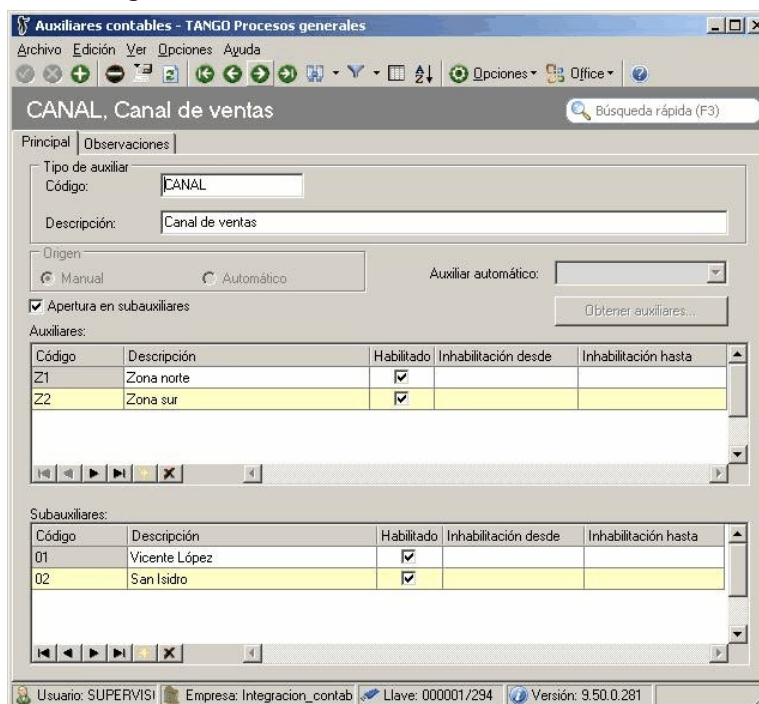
Auxiliares contables - TANGO Procesos generales

Archivo Edición Ver Opciones Ayuda

Opciones Office

CANAL, Canal de ventas

Búsqueda rápida (F3)

Principal Observaciones

Tipo de auxiliar

Código: CANAL

Descripción: Canal de ventas

Origen

Manual Automático

Auxiliar automático:

Apertura en subauxiliares

Obtener auxiliares...

Auxiliares:

| Código | Descripción | Habilitado | Inhabilitación desde | Inhabilitación hasta |
|---|---|---|---|---|
| Z1 | Zona norte | ☑ | | |
| Z2 | Zona sur | ☑ | | |

Subauxiliares:

| Código | Descripción | Habilitado | Inhabilitación desde | Inhabilitación hasta |
|---|---|---|---|---|
| 01 | Vicente López | ☑ | | |
| 02 | San Isidro | ☑ | | |

Usuario: SUPERVISI Empresa: Integracion_contab Llave: 000001/294 Versión: 9.50.0.281